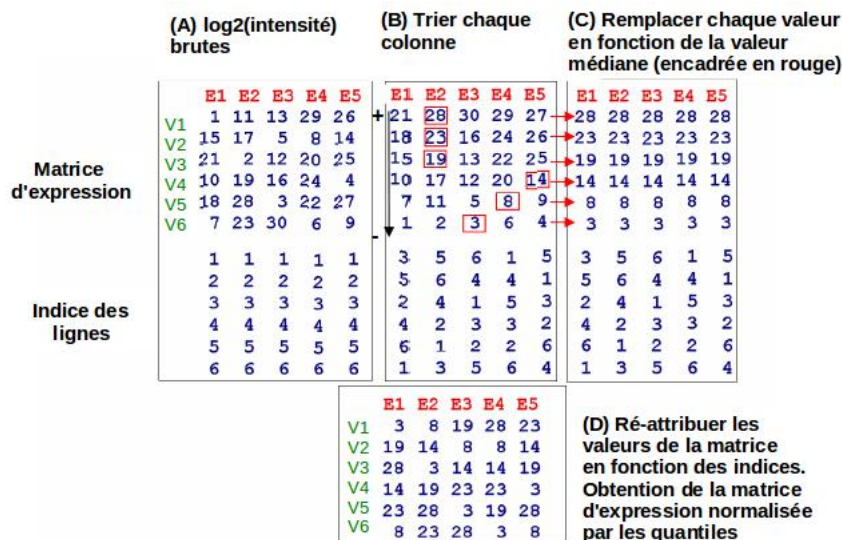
(A) log2(intensité) brutes

(B) Trier chaque colonne

(C) Remplacer chaque valeur en fonction de la valeur médiane (encadrée en rouge)

Matrice d'expression

Indice des lignes

|  | E1 | E2 | E3 | E4 | E5 |
|---|---|---|---|---|---|
| V1 | 1 | 11 | 13 | 29 | 26 |
| V2 | 15 | 17 | 5 | 8 | 14 |
| V3 | 21 | 2 | 12 | 20 | 25 |
| V4 | 10 | 19 | 16 | 24 | 4 |
| V5 | 18 | 28 | 3 | 22 | 27 |
| V6 | 7 | 23 | 30 | 6 | 9 |

| 1 | 1 | 1 | 1 | 1 |
|---|---|---|---|---|
| 2 | 2 | 2 | 2 | 2 |
| 3 | 3 | 3 | 3 | 3 |
| 4 | 4 | 4 | 4 | 4 |
| 5 | 5 | 5 | 5 | 5 |
| 6 | 6 | 6 | 6 | 6 |

+

-

| E1 | E2 | E3 | E4 | E5 |
|---|---|---|---|---|
| 21 | 28 | 30 | 29 | 27 |
| 18 | 23 | 16 | 24 | 26 |
| 15 | 19 | 13 | 22 | 25 |
| 10 | 17 | 12 | 20 | 14 |
| 7 | 11 | 5 | 8 | 9 |
| 1 | 2 | 3 | 6 | 4 |

| 3 | 5 | 6 | 1 | 5 |
|---|---|---|---|---|
| 5 | 6 | 4 | 4 | 1 |
| 2 | 4 | 1 | 5 | 3 |
| 4 | 2 | 3 | 3 | 2 |
| 6 | 1 | 2 | 2 | 6 |
| 1 | 3 | 5 | 6 | 4 |

| E1 | E2 | E3 | E4 | E5 |
|---|---|---|---|---|
| 28 | 28 | 28 | 28 | 28 |
| 23 | 23 | 23 | 23 | 23 |
| 19 | 19 | 19 | 19 | 19 |
| 14 | 14 | 14 | 14 | 14 |
| 8 | 8 | 8 | 8 | 8 |
| 3 | 3 | 3 | 3 | 3 |

| 3 | 5 | 6 | 1 | 5 |
|---|---|---|---|---|
| 5 | 6 | 4 | 4 | 1 |
| 2 | 4 | 1 | 5 | 3 |
| 4 | 2 | 3 | 3 | 2 |
| 6 | 1 | 2 | 2 | 6 |
| 1 | 3 | 5 | 6 | 4 |

|  | E1 | E2 | E3 | E4 | E5 |
|---|---|---|---|---|---|
| V1 | 3 | 8 | 19 | 28 | 23 |
| V2 | 19 | 14 | 8 | 8 | 14 |
| V3 | 28 | 3 | 14 | 14 | 19 |
| V4 | 14 | 19 | 23 | 23 | 3 |
| V5 | 23 | 28 | 3 | 19 | 28 |
| V6 | 8 | 23 | 28 | 3 | 8 |

(D) Ré-attribuer les valeurs de la matrice en fonction des indices. Obtention de la matrice d'expression normalisée par les quantiles